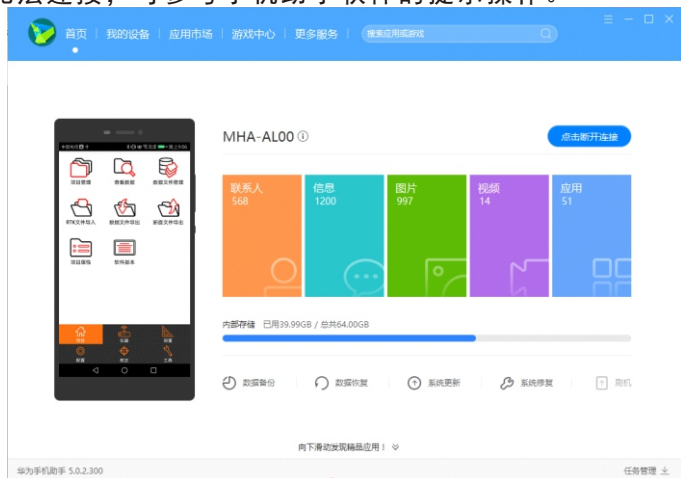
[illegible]法连接，可参考手机助手软件的提示操作。

首页 | 我的设备 | 应用市场 | 游戏中心 | 更多服务

搜索应用或游戏

项目管理 数据查询 数据文件管理
RTK文件导入 数据文件导出 新建文件导出
项目属性 软件版本

MHA-AL00

点击断开连接

联系人 568
信息 1200
图片 997
视频 14
应用 51

内部存储 已用39.99GB / 总共64.00GB

数据备份 数据恢复 系统更新 系统修复 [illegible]

向下滑动发现精品应用！

华为手机助手 5.0.2.300

任务管理